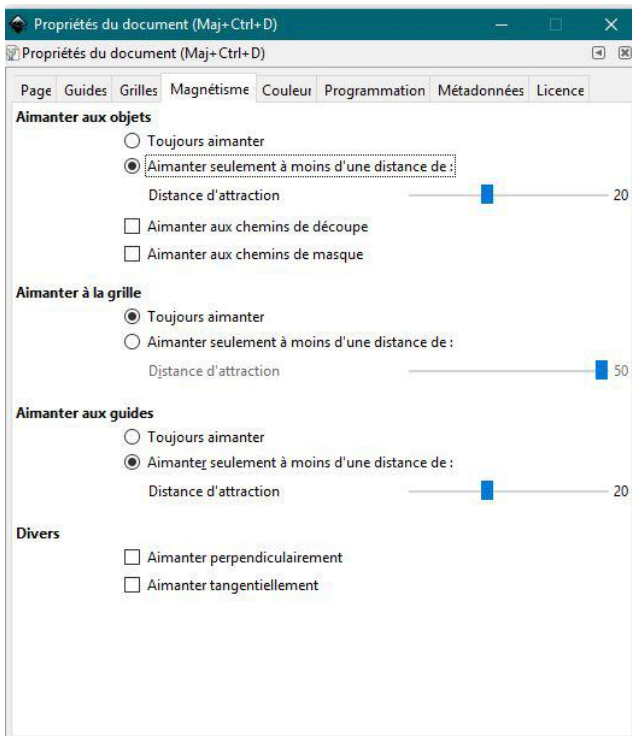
Propriétés du document (Maj+Ctrl+D)

Propriétés du document (Maj+Ctrl+D)

Page Guides Grilles Magnétisme Couleur Programmation Métadonnées Licence

Aimanter aux objets

Toujours aimanter

Aimanter seulement à moins d'une distance de :

Distance d'attraction 20

Aimanter aux chemins de découpe

Aimanter aux chemins de masque

Aimanter à la grille

Toujours aimanter

Aimanter seulement à moins d'une distance de :

Distance d'attraction 50

Aimanter aux guides

Toujours aimanter

Aimanter seulement à moins d'une distance de :

Distance d'attraction 20

Divers

Aimanter perpendiculairement

Aimanter tangentiellement